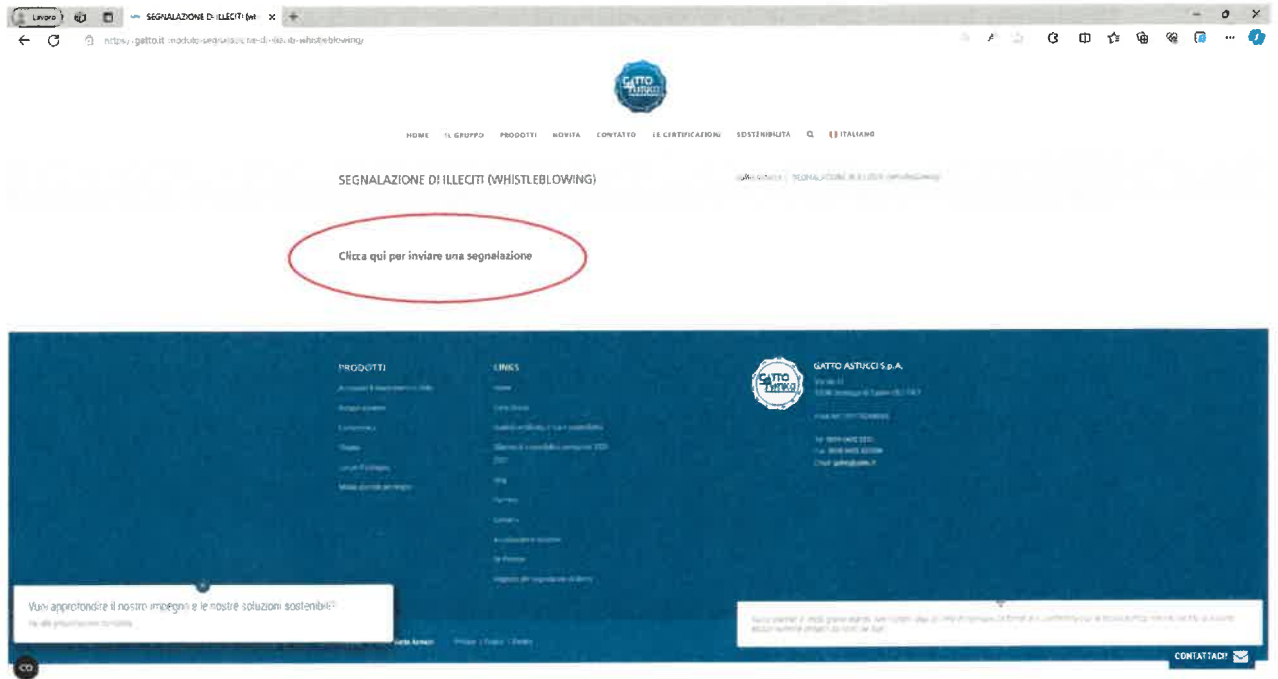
Lavoro
SEGNALAZIONE DI ILLECITI (wh ×
https://gatto.it/modulo-segnalazione-di-illeciti-whistleblowing/

GATTO Astucci

HOME IL GRUPPO PRODOTTI NOVITÀ CONTATTO LE CERTIFICAZIONI SOSTENIBILITÀ ITALIANO

SEGNALAZIONE DI ILLECITI (WHISTLEBLOWING)

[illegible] / SEGNALAZIONE DI ILLECITI (WHISTLEBLOWING)

Clicca qui per inviare una segnalazione

PRODOTTI
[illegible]
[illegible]
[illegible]
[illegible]
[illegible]
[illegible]

LINKS
Home
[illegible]
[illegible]
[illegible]
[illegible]
Blog
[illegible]
Contatti
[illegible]
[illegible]
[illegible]

GATTO ASTUCCI S.p.A.
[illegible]

Vuoi approfondire il nostro impegno e le nostre soluzioni sostenibili?
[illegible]

Gatto Astucci Privacy | Cookie | Credits

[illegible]

CONTATTACI!